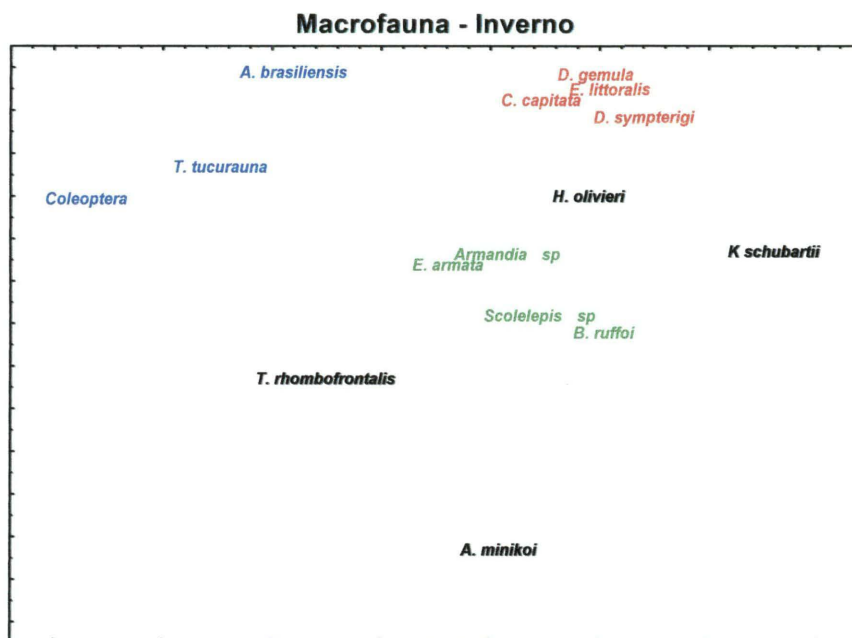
Macrofauna - Inverno

A. brasiliensis

D. gemula
E. littoralis
C. capitata
D. sympterigi

T. tucurauna

Coleoptera

H. olivieri

Armandia sp
E. armata

K schubartii

Scolelepis sp
B. ruffoi

T. rhombofrontalis

A. minikoi